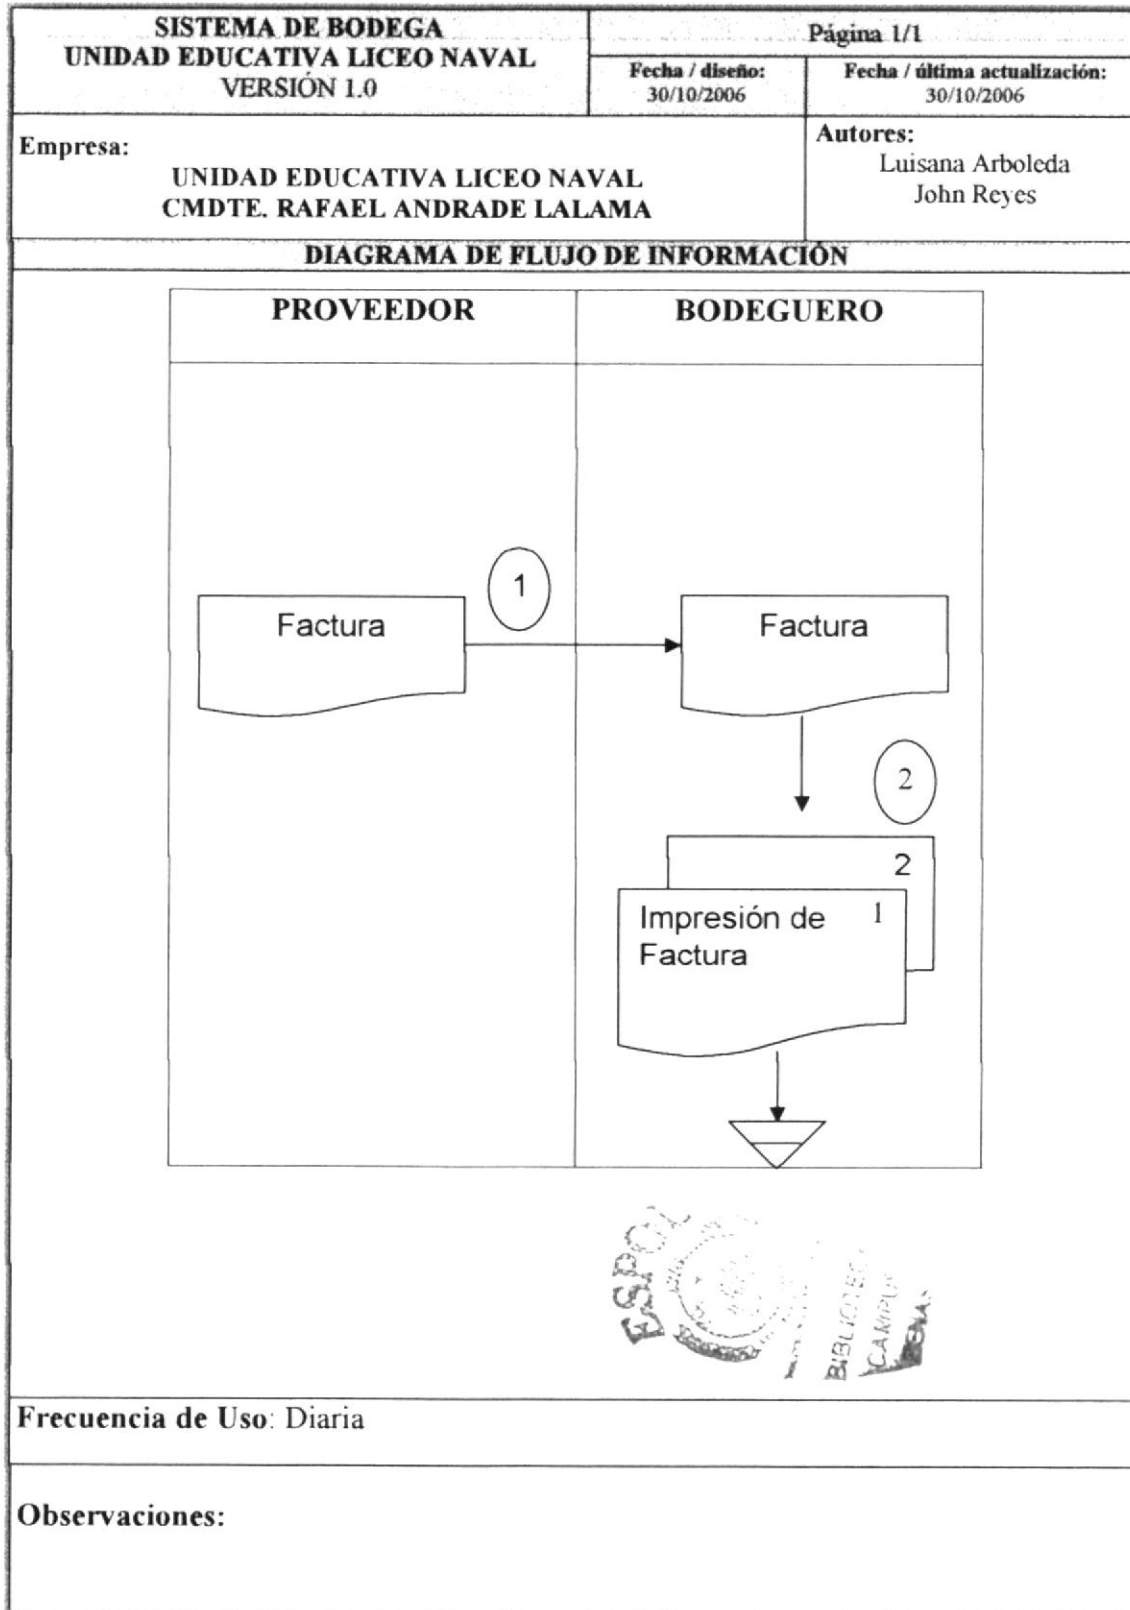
SISTEMA DE BODEGA
UNIDAD EDUCATIVA LICEO NAVAL
VERSIÓN 1.0

Página 1/1

| Fecha / diseño: 30/10/2006 | Fecha / última actualización: 30/10/2006 |
|---|---|

Empresa:
UNIDAD EDUCATIVA LICEO NAVAL
CMDTE. RAFAEL ANDRADE LALAMA

Autores:
Luisana Arboleda
John Reyes

DIAGRAMA DE FLUJO DE INFORMACIÓN

PROVEEDOR

BODEGUERO

Factura

1

Factura

2

2

Impresión de Factura

1

ESPOL BIBLIOTECA CAMPUS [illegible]

Frecuencia de Uso: Diaria

Observaciones: